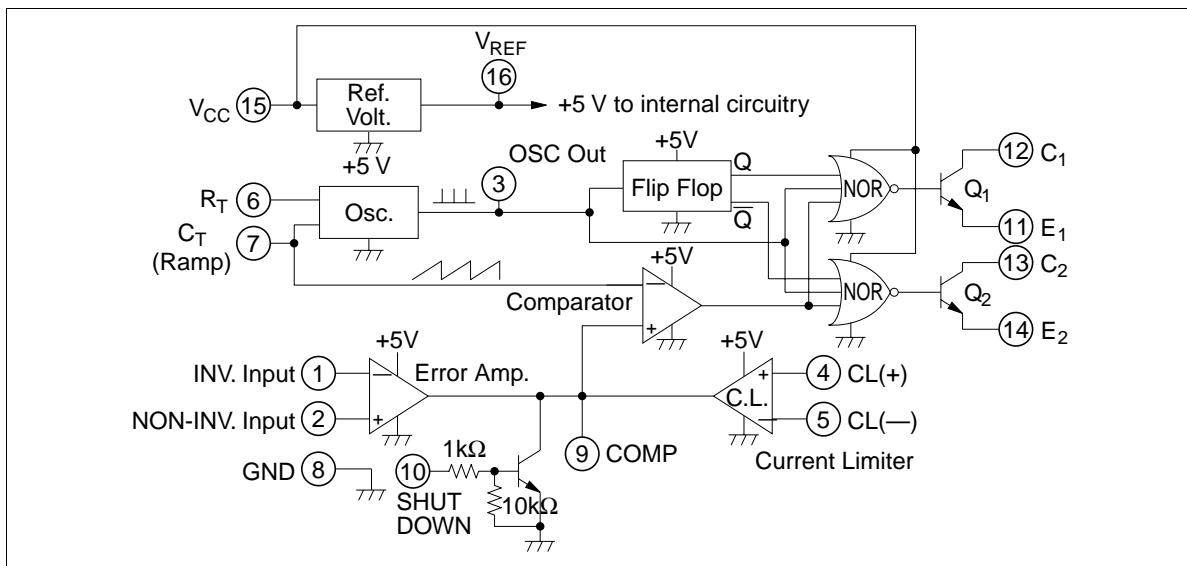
$V_{REF}$
16
$V_{CC}$ 15
Ref. Volt.
+5 V to internal circuitry
+5 V
OSC Out
+5V
Q
Flip Flop
$\overline{Q}$
12 $C_1$
NOR
$Q_1$
11 $E_1$
$R_T$ 6
Osc.
3
$C_T$ (Ramp) 7
+5V
13 $C_2$
NOR
$Q_2$
Comparator
−
+
14 $E_2$
+5V
+5V
INV. Input 1
Error Amp.
−
+
4 CL(+)
NON-INV. Input 2
C.L.
5 CL(—)
1kΩ
GND 8
10
9 COMP
Current Limiter
SHUT DOWN
10kΩ